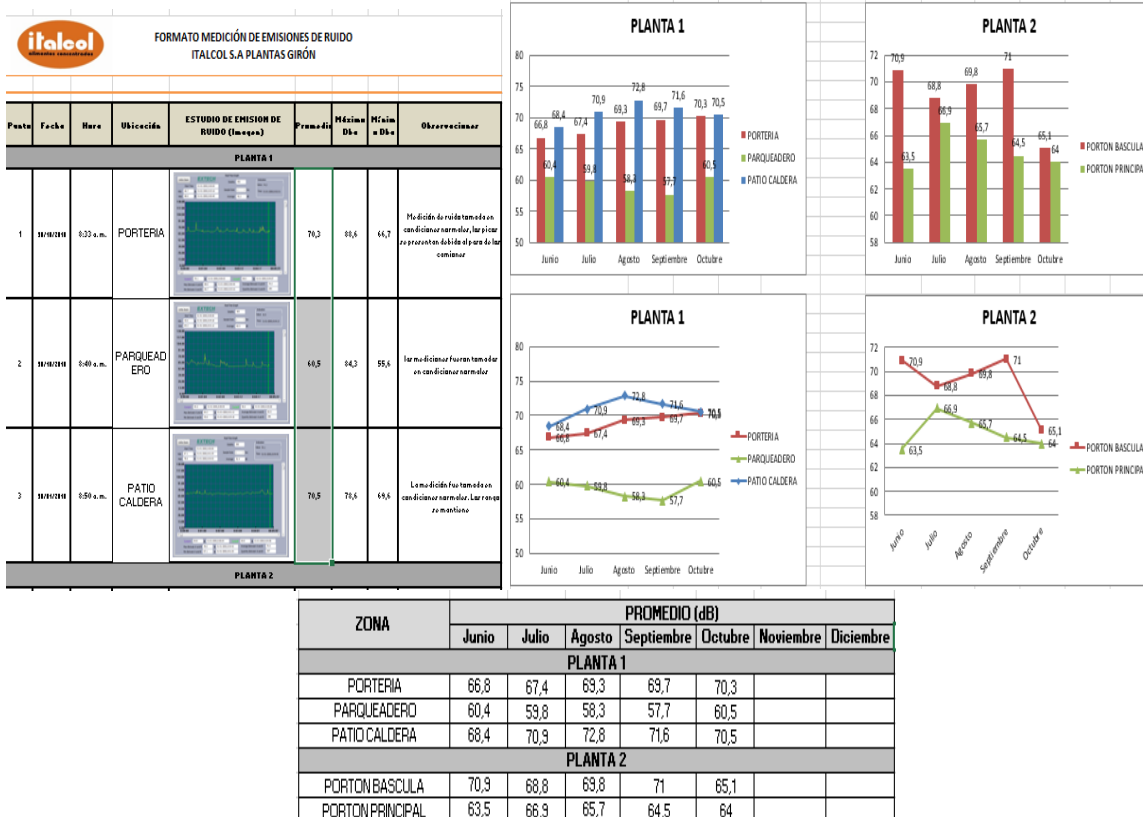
italcol
alimentos concentrados

FORMATO MEDICIÓN DE EMISIONES DE RUIDO
ITALCOL S.A PLANTAS GIRÓN

| Punto | Fecha | Hora | Ubicación | ESTUDIO DE EMISION DE RUIDO (Imagen) | Promedio | Máximo Dba | Mínimo Dba | Observaciones |
|---|---|---|---|---|---|---|---|---|
| PLANTA 1 | | | | | | | | |
| 1 | 30/10/2018 | 8:33 a.m. | PORTERIA | EXTECH | 70,3 | 88,6 | 66,7 | Medición de ruido tomado en condiciones normales, los picos se presentan debido al paso de los camiones |
| 2 | 30/10/2018 | 8:40 a.m. | PARQUEADERO | EXTECH | 60,5 | 84,3 | 55,6 | Las mediciones fueron tomadas en condiciones normales |
| 3 | 30/01/2018 | 8:50 a.m. | PATIO CALDERA | EXTECH | 70,5 | 78,6 | 69,6 | La medición fue tomada en condiciones normales. Los rangos se mantiene |
| PLANTA 2 | | | | | | | | |

PLANTA 1
80 75 70 65 60 55 50
66,8 68,4 60,4 67,4 70,9 59,8 69,3 72,8 58,3 69,7 71,6 57,7 70,3 70,5 60,5
Junio Julio Agosto Septiembre Octubre
PORTERIA
PARQUEADERO
PATIO CALDERA

PLANTA 2
72 70 68 66 64 62 60 58
70,9 63,5 68,8 66,9 69,8 65,7 71 64,5 65,1 64
Junio Julio Agosto Septiembre Octubre
PORTON BASCULA
PORTON PRINCIPA

PLANTA 1
80 75 70 65 60 55 50
68,4 66,8 70,9 67,4 72,8 69,3 71,6 69,7 70,5 70,3 60,4 59,8 58,3 57,7 60,5
Junio Julio Agosto Septiembre Octubre
PORTERIA
PARQUEADERO
PATIO CALDERA

PLANTA 2
72 70 68 66 64 62 60 58
70,9 68,8 69,8 71 65,1 63,5 66,9 65,7 64,5 64
Junio Julio Agosto Septiembre Octubre
PORTON BASCULA
PORTON PRINCIPA

| ZONA | PROMEDIO (dB) | | | | | | |
|---|---|---|---|---|---|---|---|
| | Junio | Julio | Agosto | Septiembre | Octubre | Noviembre | Diciembre |
| PLANTA 1 | | | | | | | |
| PORTERIA | 66,8 | 67,4 | 69,3 | 69,7 | 70,3 | | |
| PARQUEADERO | 60,4 | 59,8 | 58,3 | 57,7 | 60,5 | | |
| PATIO CALDERA | 68,4 | 70,9 | 72,8 | 71,6 | 70,5 | | |
| PLANTA 2 | | | | | | | |
| PORTON BASCULA | 70,9 | 68,8 | 69,8 | 71 | 65,1 | | |
| PORTON PRINCIPAL | 63,5 | 66,9 | 65,7 | 64,5 | 64 | | |